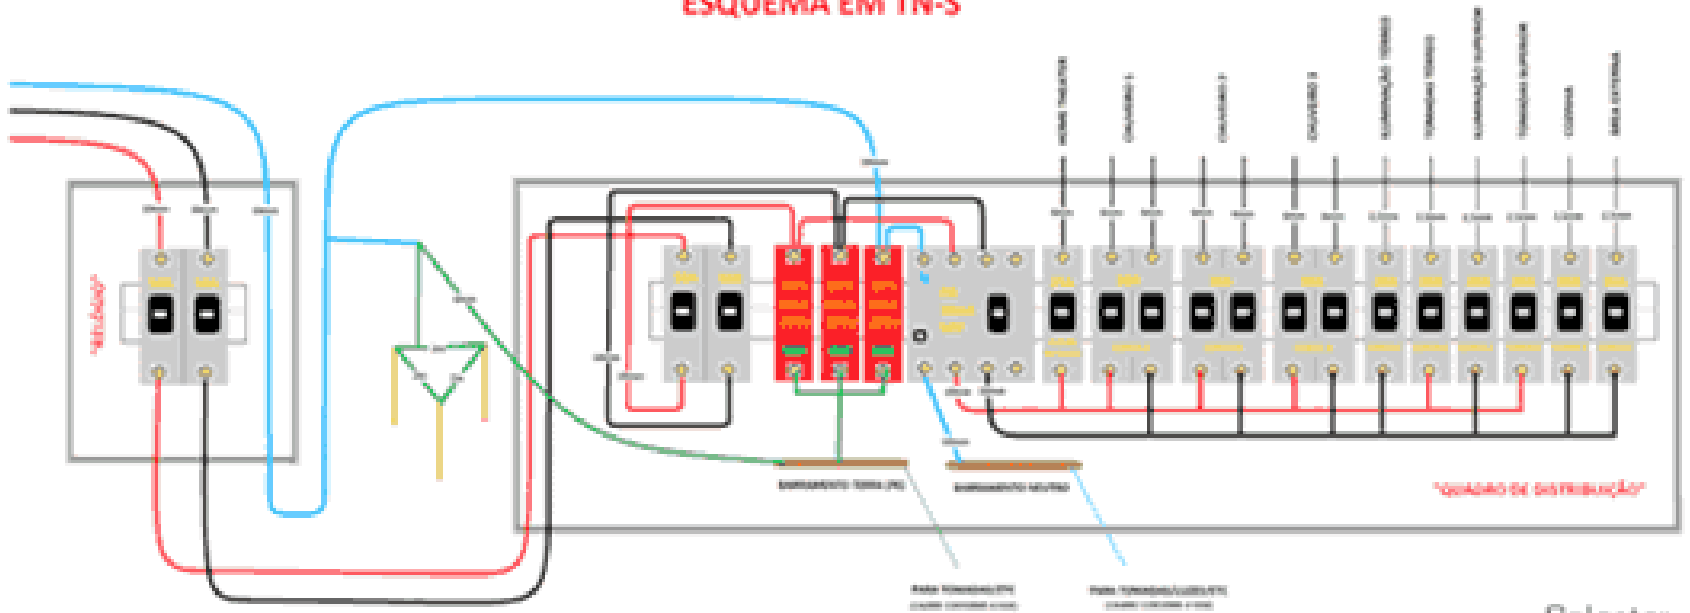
ESQUEMA EM TN-S

"RELÓGIO"

HOME THEATER
CHUVEIRO 1
CHUVEIRO 2
CHUVEIRO 3
ILUMINAÇÃO TÉRREO
TOMADAS TÉRREO
ILUMINAÇÃO SUPERIOR
TOMADAS SUPERIOR
COZINHA
ÁREA EXTERNA

BARRAMENTO TERRA (PE)
BARRAMENTO NEUTRO

"QUADRO DE DISTRIBUIÇÃO"

PARA TOMADAS/ETC
PARA TOMADAS/LUZES/ETC

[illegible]